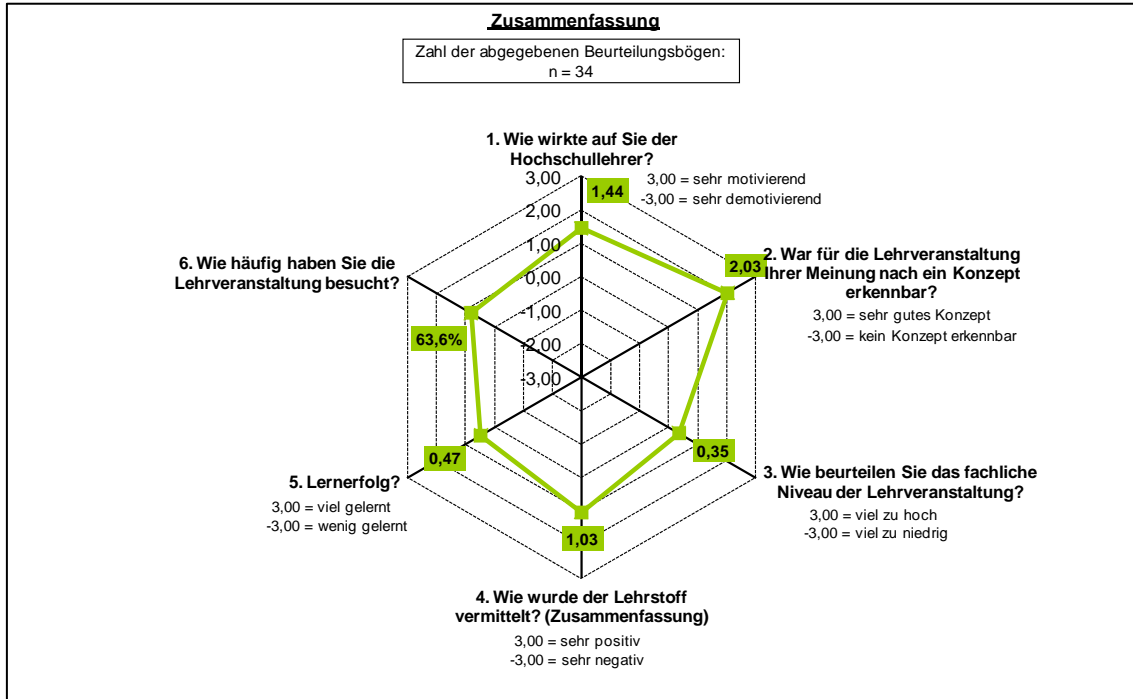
Zusammenfassung

Zahl der abgegebenen Beurteilungsbögen:
n = 34

1. Wie wirkte auf Sie der Hochschullehrer?

3,00 = sehr motivierend
-3,00 = sehr demotivierend

1,44

3,00
2,00
1,00
0,00
-1,00
-2,00
-3,00

2. War für die Lehrveranstaltung Ihrer Meinung nach ein Konzept erkennbar?

2,03

3,00 = sehr gutes Konzept
-3,00 = kein Konzept erkennbar

6. Wie häufig haben Sie die Lehrveranstaltung besucht?

63,6%

0,35

3. Wie beurteilen Sie das fachliche Niveau der Lehrveranstaltung?

3,00 = viel zu hoch
-3,00 = viel zu niedrig

0,47

5. Lernerfolg?

3,00 = viel gelernt
-3,00 = wenig gelernt

1,03

4. Wie wurde der Lehrstoff vermittelt? (Zusammenfassung)

3,00 = sehr positiv
-3,00 = sehr negativ